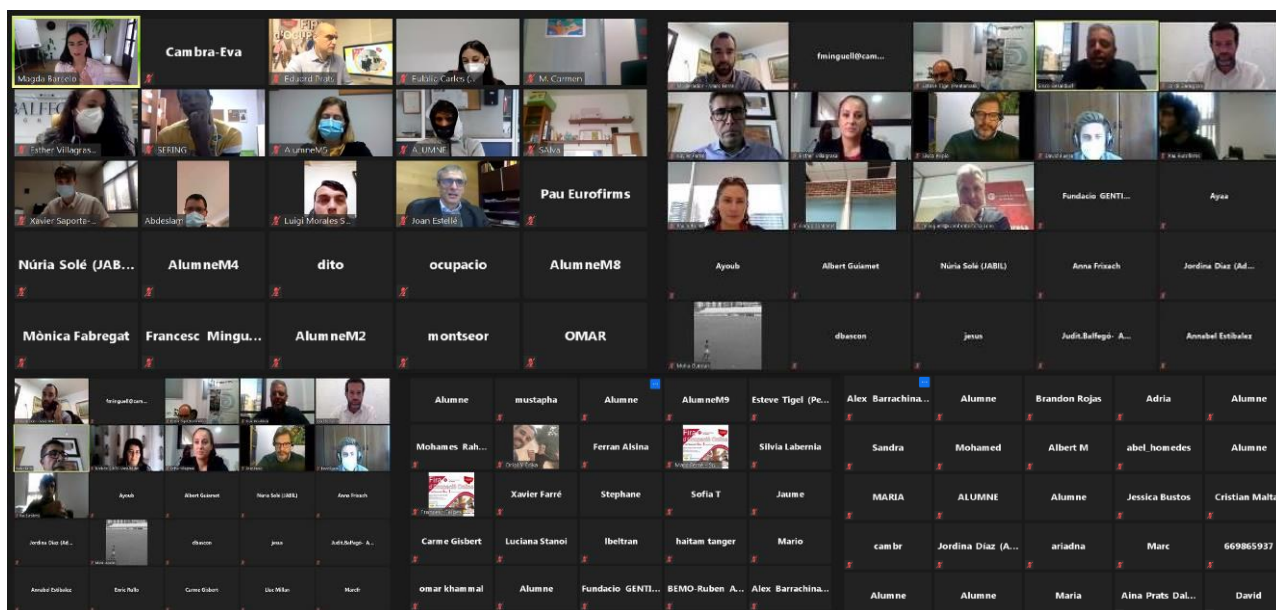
Magda Barcelo
Cambra-Eva
Eduard Prats
Eulalia Carles (...
M. Carmen
Esther Villagras...
SERING
AlumneM5
A_UMNE
SAMa
Xavier Saporte-...
Abdeslam
Luigi Morales S...
Joan Estellé
Pau Eurofirms
Núria Solé (JAB...
AlumneM4
dito
ocupacio
AlumneM8
Mònica Fabregat
Francesc Mingu...
AlumneM2
montseor
OMAR

fminguell@cam...
Fundacio GENTI...
Ayaa
Ayoub
Albert Guiamet
Núria Solé (JABIL)
Anna Frixach
Jordina Diaz (Ad...
dbascon
jesus
Judit.Balfegó- A...
Annabel Estibalez

fminguell@cam...
Ayoub
Albert Guiamet
Núria Solé (JABIL)
Anna Frixach
Jordina Diaz (Ad...
dbascon
jesus
Judit.Balfegó- A...
Annabel Estibalez
Enric Pallo
Carme Gisbert
Lluc Millan
March

Alumne
mustapha
Alumne
AlumneM9
Esteve Tigel (Pe...
Mohames Rah...
Ferran Alsina
Silvia Labernia
Xavier Farré
Stephane
Sofia T
Jaume
Carme Gisbert
Luciana Stanoi
lbeltran
haitam tanger
Mario
omar khammal
Alumne
Fundacio GENTI...
BEMO-Ruben A...
Alex Barrachina...

Alex Barrachina...
Alumne
Brandon Rojas
Adria
Alumne
Sandra
Mohamed
Albert M
abel_homedes
Alumne
MARIA
ALUMNE
Alumne
Jessica Bustos
Cristian Malta
cambr
Jordina Diaz (A...
ariadna
Marc
669865937
Alumne
Alumne
Maria
Aina Prats Dal...
David